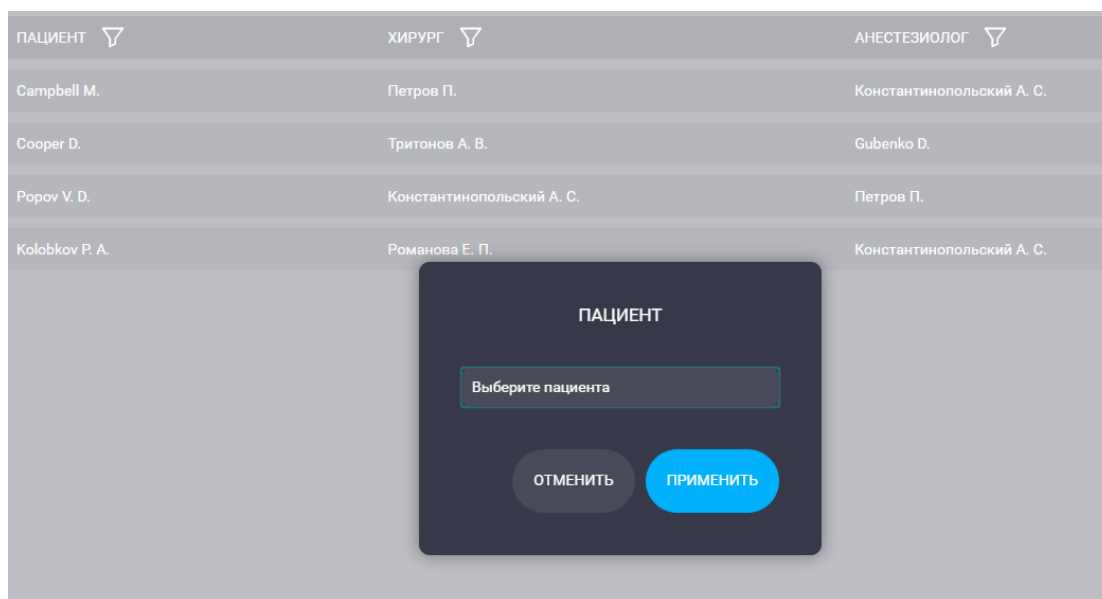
| ПАЦИЕНТ | ХИРУРГ | АНЕСТЕЗИОЛОГ |
|---|---|---|
| Campbell M. | Петров П. | Константинопольский А. С. |
| Cooper D. | Тритонов А. В. | Gubenko D. |
| Popov V. D. | Константинопольский А. С. | Петров П. |
| Kolobkov P. A. | Романова Е. П. | Константинопольский А. С. |

ПАЦИЕНТ

Выберите пациента

ОТМЕНИТЬ

ПРИМЕНИТЬ